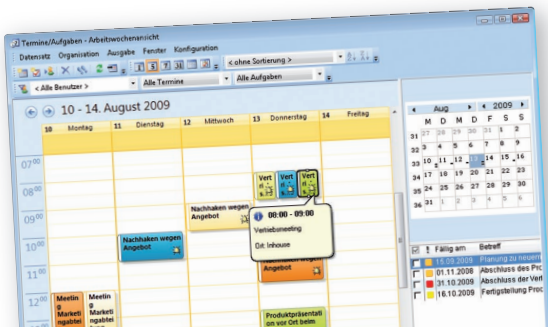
Termine/Aufgaben - Arbeitswochenansicht

Datensatz Organisation Ausgabe Fenster Konfiguration

< ohne Sortierung >

< Alle Benutzer > Alle Termine Alle Aufgaben

10 - 14. August 2009

| 10 Montag | 11 Dienstag | 12 Mittwoch | 13 Donnerstag | 14 Freitag |
|---|---|---|---|---|

$07^{00}$
$08^{00}$
$09^{00}$
$10^{00}$
$11^{00}$
$12^{00}$

Vert
Vert
Vert

Nachhaken wegen Angebot

Nachhaken wegen Angebot

08:00 - 09:00
Vertriebsmeeting
Ort: Inhouse

Nachhaken wegen Angebot

Meeting Marketingabtei

Meeting Marketingabtei

Produktpräsentation vor Ort beim

Aug 2009

| M | D | M | D | F | S | S |
|---|---|---|---|---|---|---|
| 27 | 28 | 29 | 30 | 31 | 1 | 2 |
| 3 | 4 | 5 | 6 | 7 | 8 | 9 |
| 10 | 11 | 12 | 13 | 14 | 15 | 16 |
| 17 | 18 | 19 | 20 | 21 | 22 | 23 |
| 24 | 25 | 26 | 27 | 28 | 29 | 30 |
| 31 | 1 | 2 | 3 | 4 | 5 | 6 |

| Fällig am | Betreff |
|---|---|
| 15.09.2009 | Planung zu neuen |
| 01.11.2008 | Abschluss des Proc |
| 31.10.2009 | Abschluss der Vert |
| 16.10.2009 | Fertigstellung Proc |